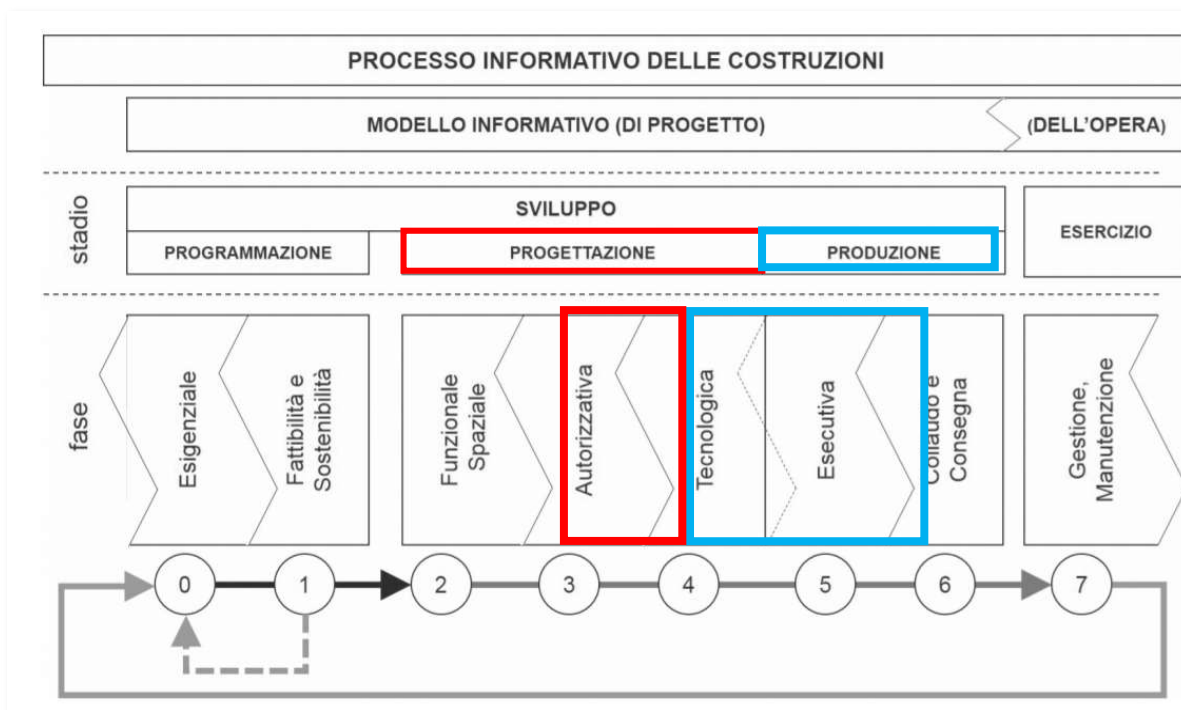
PROCESSO INFORMATIVO DELLE COSTRUZIONI

MODELLO INFORMATIVO (DI PROGETTO)

(DELL'OPERA)

stadio

SVILUPPO

PROGRAMMAZIONE

PROGETTAZIONE

PRODUZIONE

ESERCIZIO

fase

Esigenziale

Fattibilità e Sostenibilità

Funzionale Spaziale

Autorizzativa

Tecnologica

Esecutiva

Collaudo e Consegna

Gestione, Manutenzione

0

1

2

3

4

5

6

7